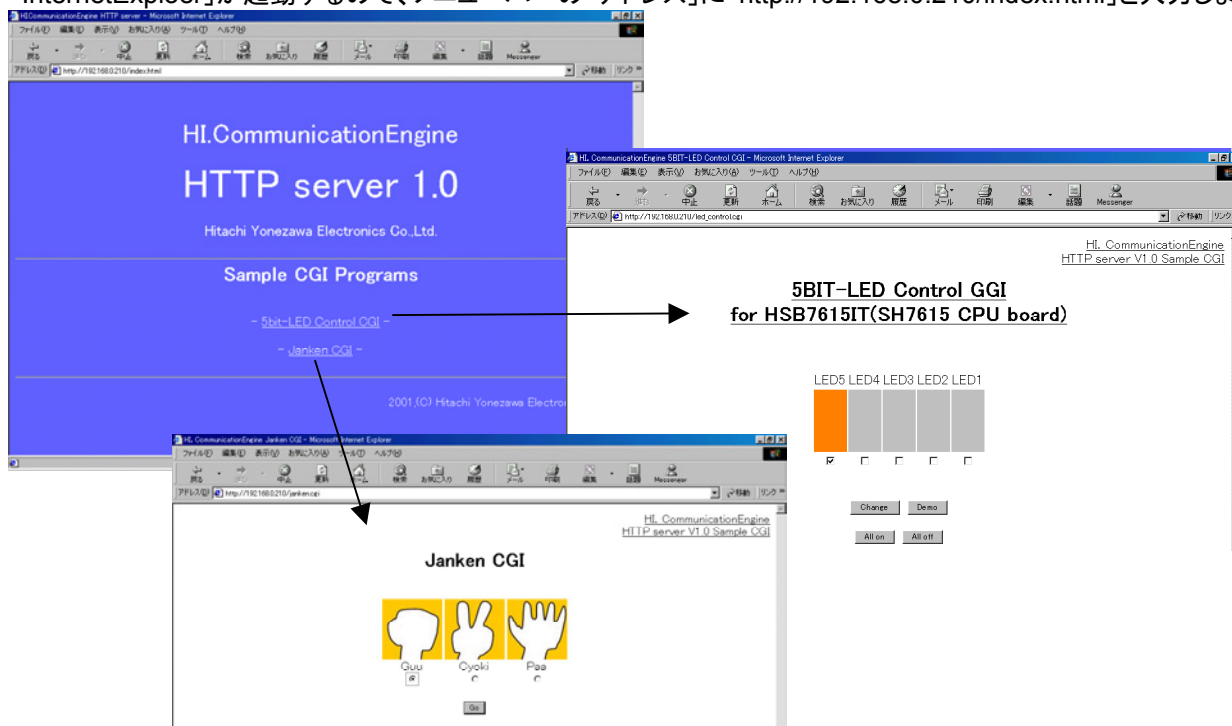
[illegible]InternetExplorer」が起動するので、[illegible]のアドレス」に「http://192.168.0.210/index.html」と入力し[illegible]

HI.CommunicationEngine HTTP server - Microsoft Internet Explorer
ファイル(F) 編集(E) 表示(V) お気に入り(A) ツール(T) ヘルプ(H)
戻る 進む 中止 更新 ホーム 検索 お気に入り 履歴 メール 印刷 編集 Messenger
アドレス(D) http://192.168.0.210/index.html
移動 リンク

HI.CommunicationEngine
HTTP server 1.0
Hitachi Yonezawa Electronics Co.,Ltd.
Sample CGI Programs
- 5bit-LED Control CGI -
- Janken CGI -
2001,(C) Hitachi Yonezawa Electro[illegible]

HI. CommunicationEngine 5BIT-LED Control CGI - Microsoft Internet Explorer
ファイル(F) 編集(E) 表示(V) お気に入り(A) ツール(T) ヘルプ(H)
戻る 進む 中止 更新 ホーム 検索 お気に入り 履歴 メール 印刷 編集 討論 Messenger
アドレス(D) http://192.168.0.210/led_control.cgi
移動 リンク

HI. CommunicationEngine
HTTP server V1.0 Sample CGI

5BIT-LED Control GGI
for HSB7615IT(SH7615 CPU board)

LED5 LED4 LED3 LED2 LED1

Change Demo
All on All off

HI. CommunicationEngine Janken CGI - Microsoft Internet Explorer
ファイル(F) 編集(E) 表示(V) お気に入り(A) ツール(T) ヘルプ(H)
戻る 進む 中止 更新 ホーム 検索 お気に入り 履歴 メール 印刷 編集 討論 Messenger
アドレス(D) http://192.168.0.210/janken.cgi
移動 リンク

HI. CommunicationEngine
HTTP server V1.0 Sample CGI

Janken CGI

Guu Cyoki Paa

Go